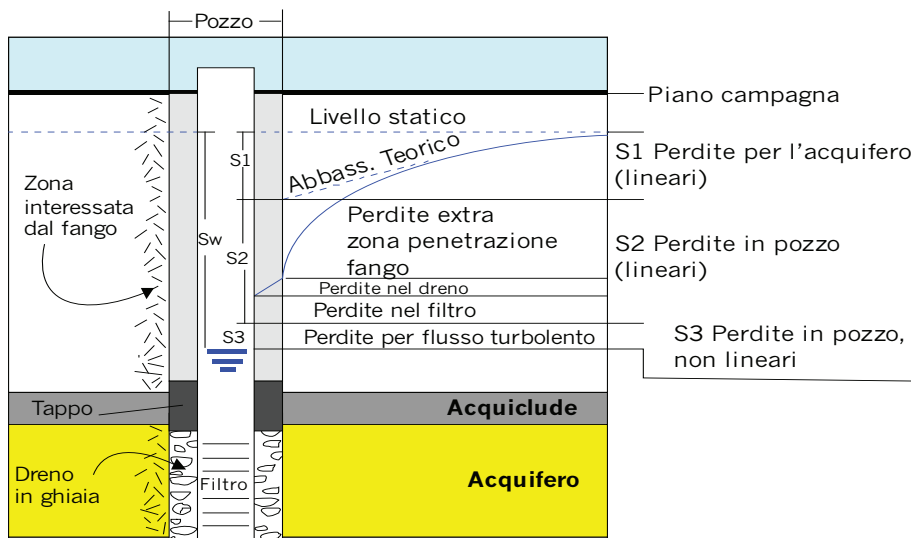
Pozzo

Piano campagna

Livello statico

Abbass. Teorico

S1

S1 Perdite per l'acquifero (lineari)

Zona interessata dal fango

Perdite extra zona penetrazione fango

Sw

S2

S2 Perdite in pozzo (lineari)

Perdite nel dreno

Perdite nel filtro

S3

Perdite per flusso turbolento

S3 Perdite in pozzo, non lineari

Tappo

Acquiclude

Dreno in ghiaia

Filtro

Acquifero